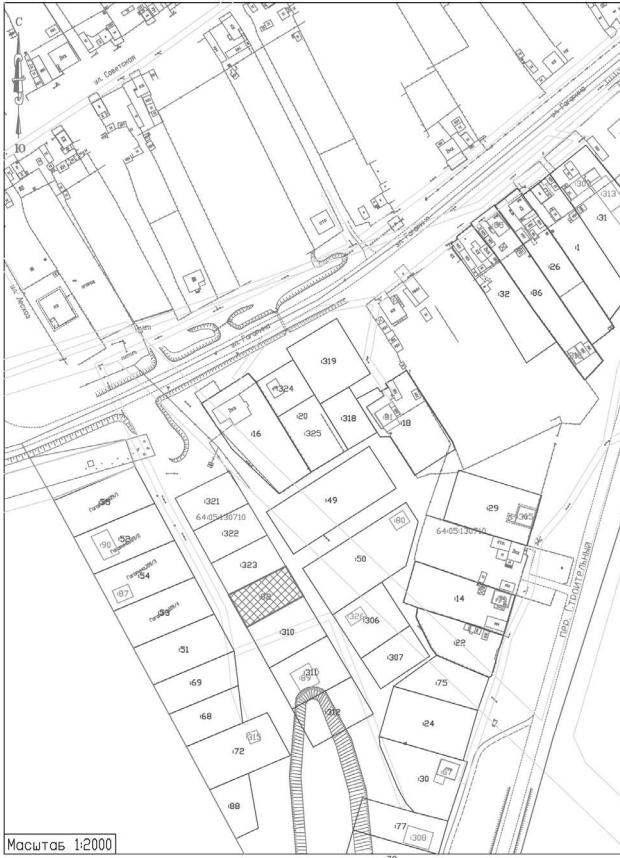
С
Ю
ул. Советская
ул. Гагарина
ул. Гагарина
ул. Гагарина
ул. Лесная
Пнж
Пнж
Пнж
Пнж
Пнж
Пнж
:313
:31
:1
:26
:86
:32
:319
:324
:20
:325
:318
:18
:16
:321
64:05:130710
:322
:323
:49
:180
:29
64:05:130710
:305
:50
:14
:306
:22
:310
:307
:311
:75
:312
:24
:30
:77
:308
:55
:90
:53
:54
:87
:33
:51
:69
:68
:72
:315
:88
пр. Гостиничный
Масштаб 1:2000